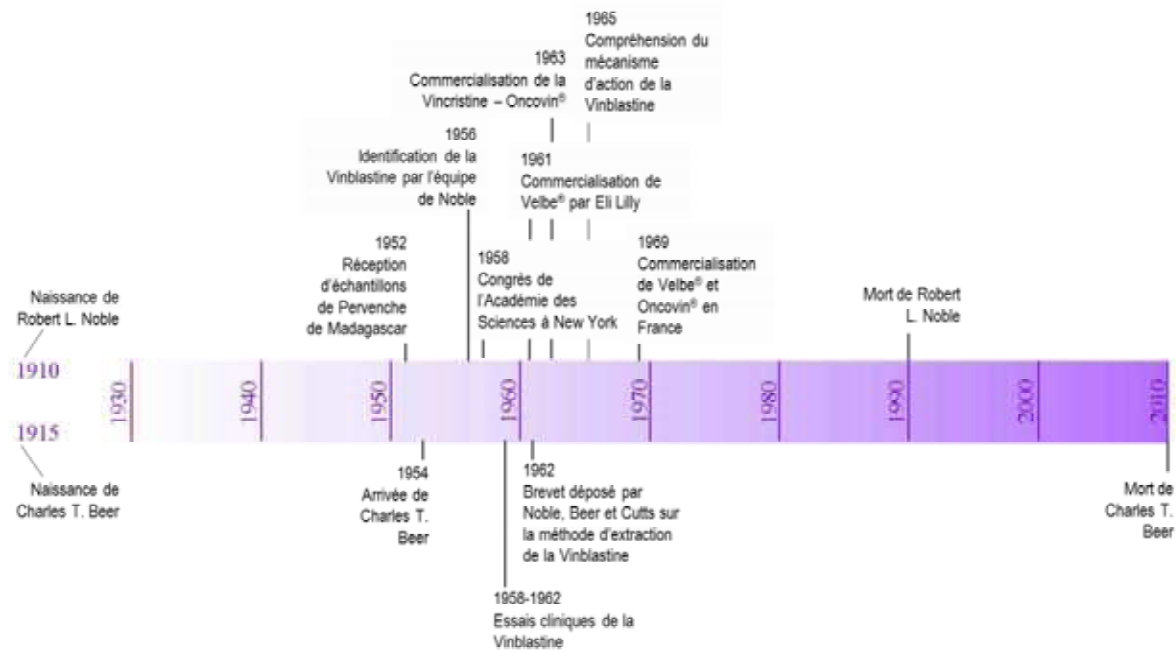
1965
Compréhension du mécanisme d'action de la Vinblastine

1963
Commercialisation de la Vincristine – Oncovin®

1956
Identification de la Vinblastine par l'équipe de Noble

1961
Commercialisation de Velbe® par Eli Lilly

1952
Réception d'échantillons de Pervenche de Madagascar

1958
Congrès de l'Académie des Sciences à New York

1969
Commercialisation de Velbe® et Oncovin® en France

Naissance de Robert L. Noble

Mort de Robert L. Noble

1910

1915

1930
1940
1950
1960
1970
1980
1990
2000
2010

Naissance de Charles T. Beer

1954
Arrivée de Charles T. Beer

1962
Brevet déposé par Noble, Beer et Cutts sur la méthode d'extraction de la Vinblastine

1958-1962
Essais cliniques de la Vinblastine

Mort de Charles T. Beer